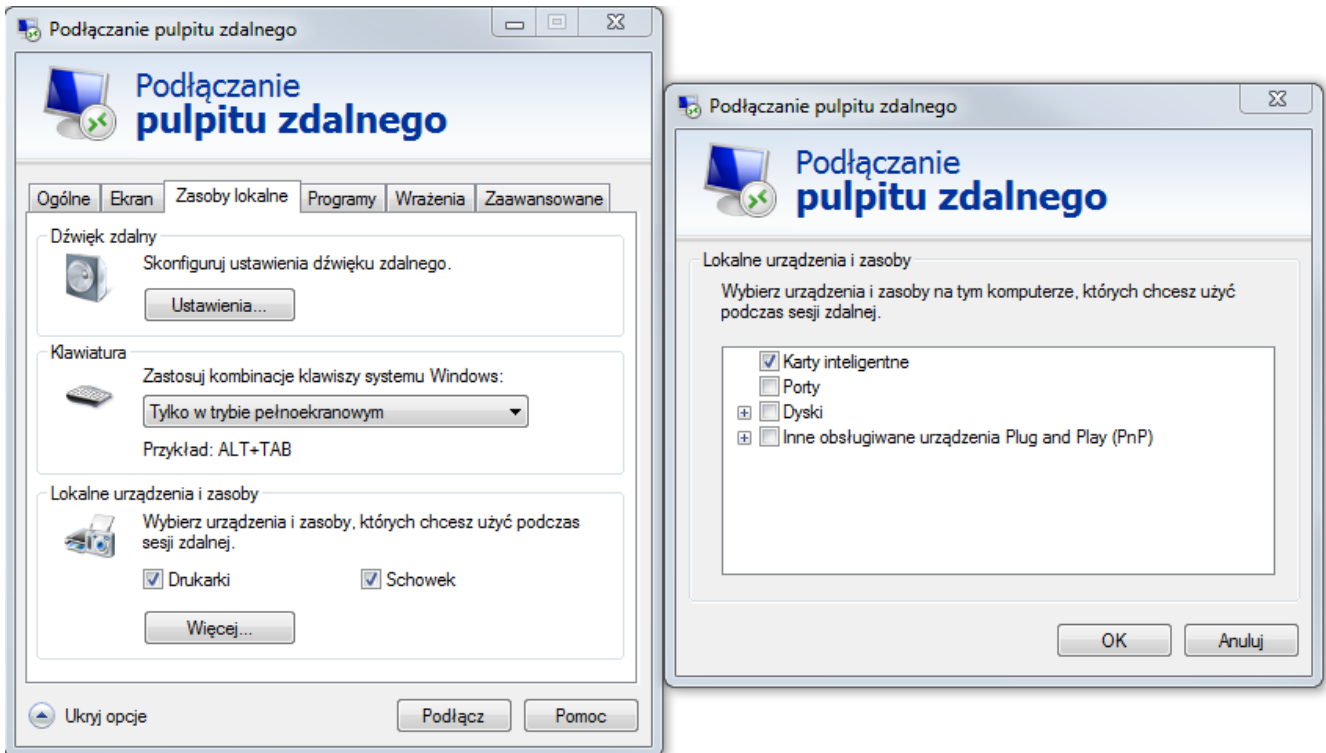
Podłączanie pulpitu zdalnego

Podłączanie
pulpitu zdalnego

Ogólne | Ekran | Zasoby lokalne | Programy | Wrażenia | Zaawansowane

Dźwięk zdalny
Skonfiguruj ustawienia dźwięku zdalnego.
Ustawienia...

Klawiatura
Zastosuj kombinacje klawiszy systemu Windows:
Tylko w trybie pełnoekranowym
Przykład: ALT+TAB

Lokalne urządzenia i zasoby
Wybierz urządzenia i zasoby, których chcesz użyć podczas sesji zdalnej.
Drukarki
Schowek
Więcej...

Ukryj opcje
Podłącz
Pomoc

Podłączanie pulpitu zdalnego

Podłączanie
pulpitu zdalnego

Lokalne urządzenia i zasoby
Wybierz urządzenia i zasoby na tym komputerze, których chcesz użyć podczas sesji zdalnej.

Karty inteligentne
Porty
Dyski
Inne obsługiwane urządzenia Plug and Play (PnP)

OK
Anuluj